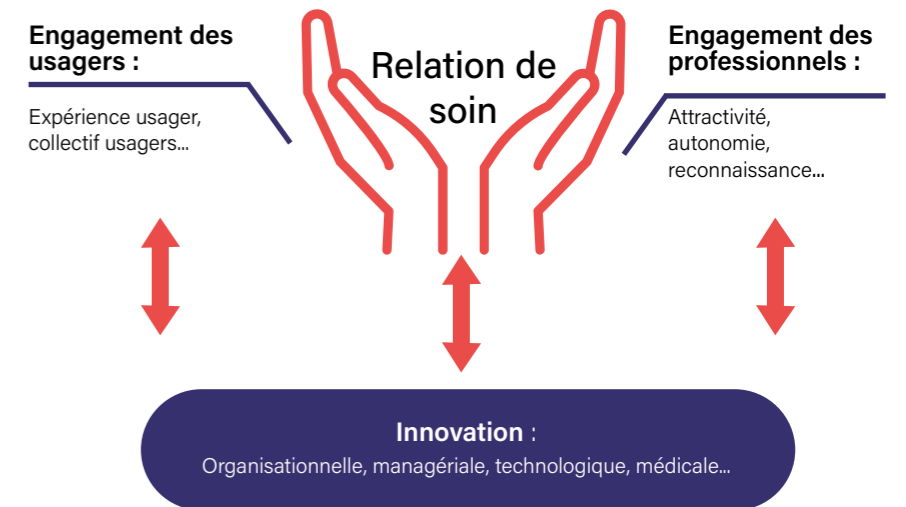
Engagement des usagers :

Expérience usager, collectif usagers…

Relation de soin

Engagement des professionnels :

Attractivité, autonomie, reconnaissance…

Innovation :
Organisationnelle, managériale, technologique, médicale…